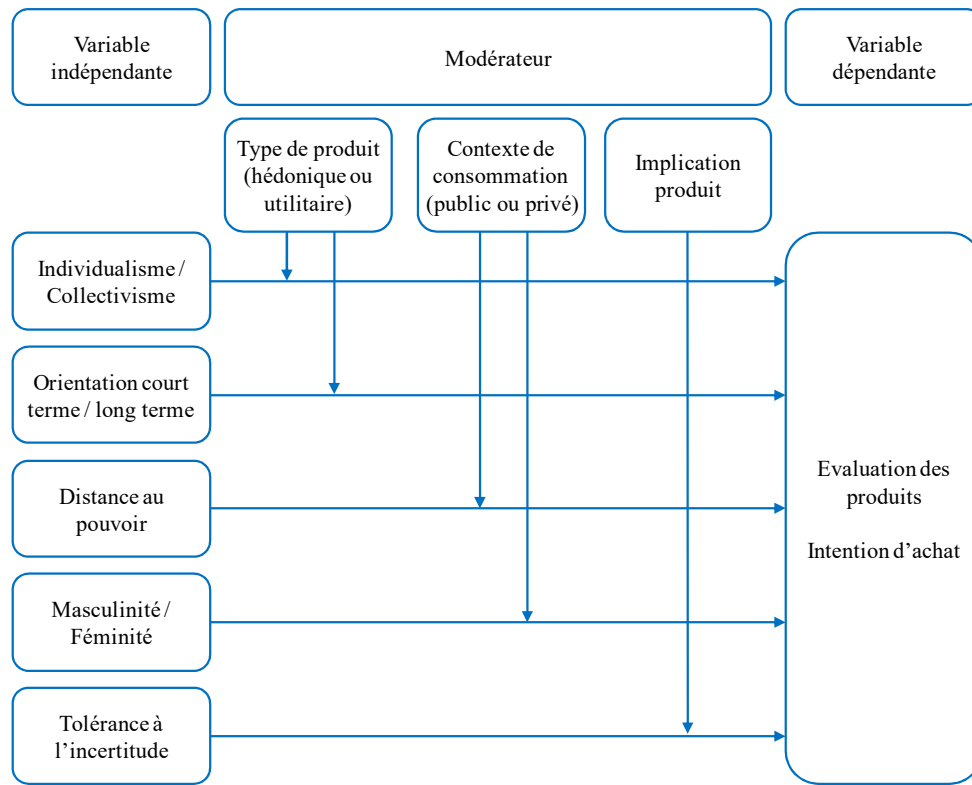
Variable indépendante

Modérateur

Variable dépendante

Type de produit (hédonique ou utilitaire)

Contexte de consommation (public ou privé)

Implication produit

Individualisme / Collectivisme

Orientation court terme / long terme

Distance au pouvoir

Masculinité / Féminité

Tolérance à l'incertitude

Evaluation des produits

Intention d'achat